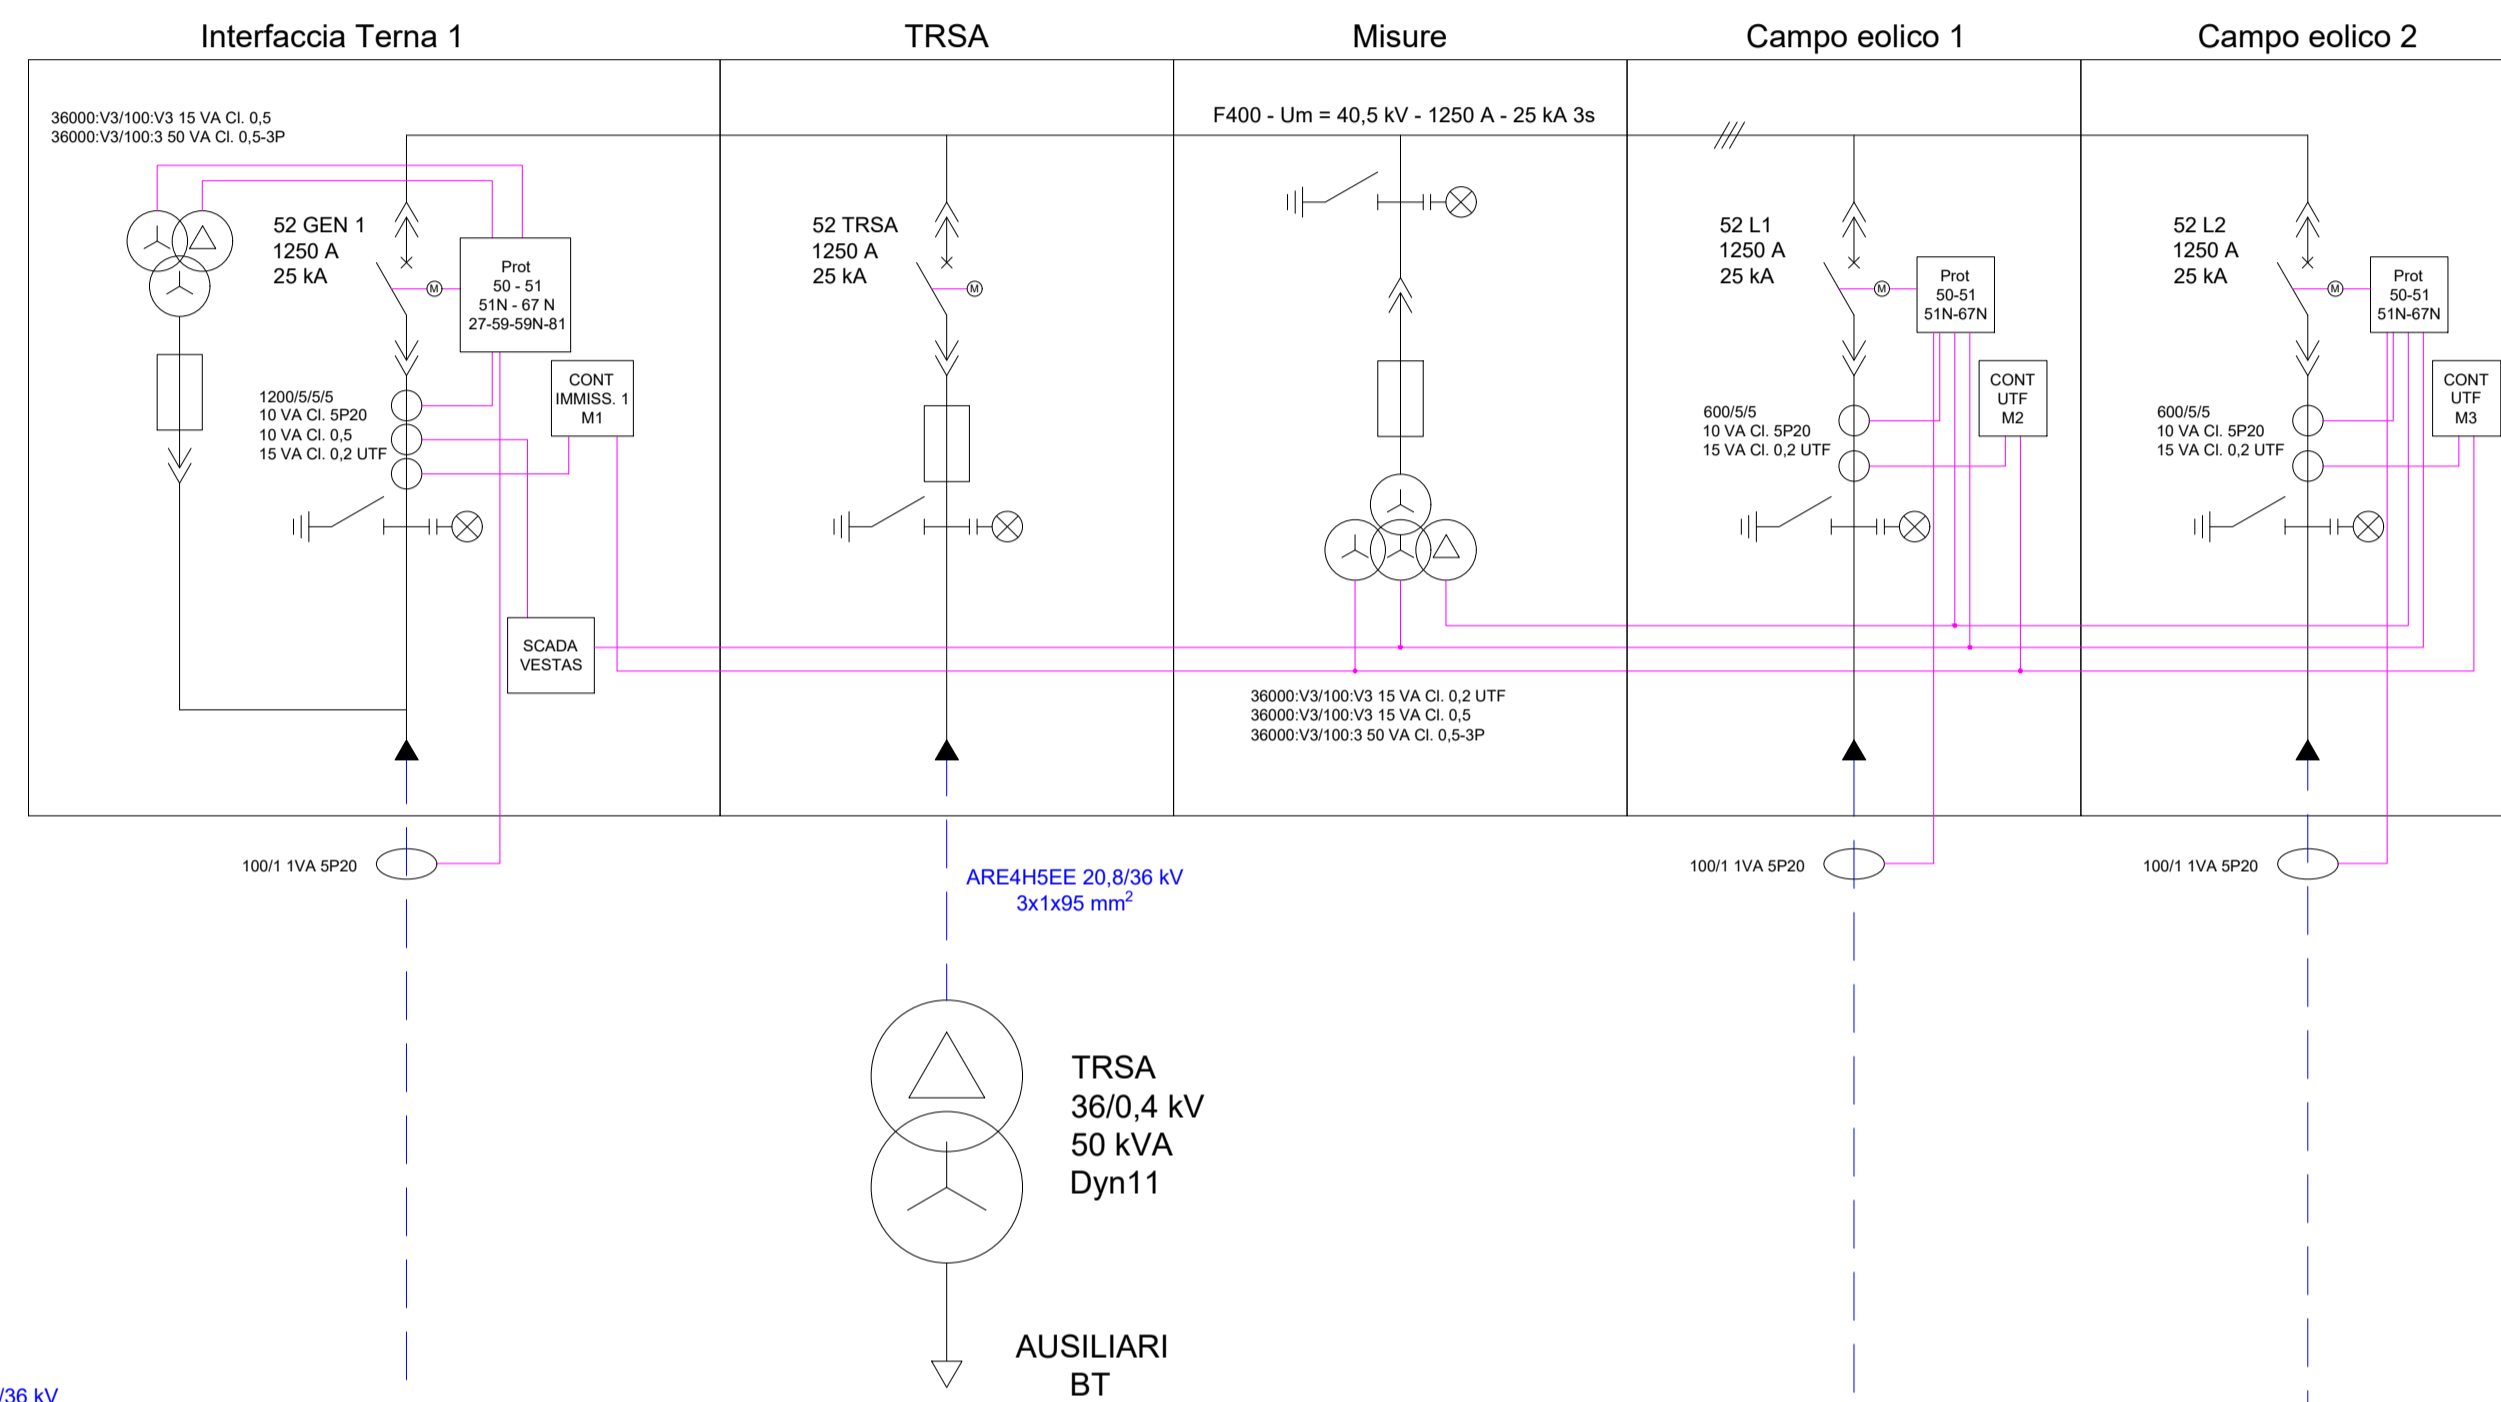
Interfaccia Terna 1

TRSA

Misure

Campo eolico 1

Campo eolico 2

36000:V3/100:V3 15 VA Cl. 0,5
36000:V3/100:3 50 VA Cl. 0,5-3P

F400 - Um = 40,5 kV - 1250 A - 25 kA 3s

52 GEN 1
1250 A
25 kA

M

Prot
50 - 51
51N - 67 N
27-59-59N-81

52 TRSA
1250 A
25 kA

M

52 L1
1250 A
25 kA

M

Prot
50-51
51N-67N

52 L2
1250 A
25 kA

M

Prot
50-51
51N-67N

CONT
IMMISS. 1
M1

1200/5/5/5
10 VA Cl. 5P20
10 VA Cl. 0,5
15 VA Cl. 0,2 UTF

CONT
UTF
M2

600/5/5
10 VA Cl. 5P20
15 VA Cl. 0,2 UTF

CONT
UTF
M3

600/5/5
10 VA Cl. 5P20
15 VA Cl. 0,2 UTF

SCADA
VESTAS

36000:V3/100:V3 15 VA Cl. 0,2 UTF
36000:V3/100:V3 15 VA Cl. 0,5
36000:V3/100:3 50 VA Cl. 0,5-3P

100/1 1VA 5P20

ARE4H5EE 20,8/36 kV
3x1x95 mm$^2$

100/1 1VA 5P20

100/1 1VA 5P20

TRSA
36/0,4 kV
50 kVA
Dyn11

AUSILIARI
BT

/36 kV